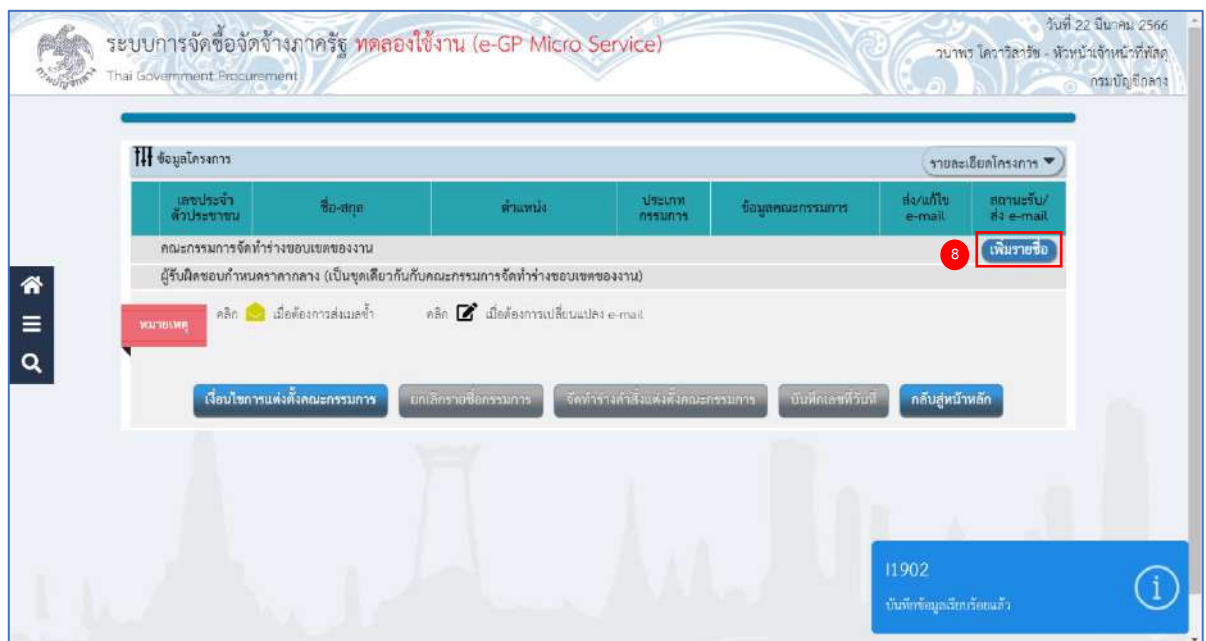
ระบบการจัดซื้อจัดจ้างภาครัฐ ทดลองใช้งาน (e-GP Micro Service)
Thai Government Procurement

วันที่ 22 มีนาคม 2566
วนาพร โคราวิลาวัช - หัวหน้าเจ้าหน้าที่พัสดุ
กรมบัญชีกลาง

ข้อมูลโครงการ

รายละเอียดโครงการ

| เลขประจำตัวประชาชน | ชื่อ-สกุล | ตำแหน่ง | ประเภทกรรมการ | ข้อมูลคณะกรรมการ | ส่ง/แก้ไข e-mail | สถานะรับ/ส่ง e-mail |
|---|---|---|---|---|---|---|
| คณะกรรมการจัดทำร่างขอบเขตของงาน | | | | | | เพิ่มรายชื่อ |
| ผู้รับผิดชอบกำหนดราคากลาง (เป็นชุดเดียวกันกับคณะกรรมการจัดทำร่างขอบเขตของงาน) | | | | | | |

8

หมายเหตุ
คลิก เมื่อต้องการส่งเมลซ้ำ คลิก เมื่อต้องการเปลี่ยนแปลง e-mail

เงื่อนไขการแต่งตั้งคณะกรรมการ
ยกเลิกรายชื่อกรรมการ
จัดทำร่างคำสั่งแต่งตั้งคณะกรรมการ
บันทึกเลขที่วันที่
กลับสู่หน้าหลัก

I1902
บันทึกข้อมูลเรียบร้อยแล้ว